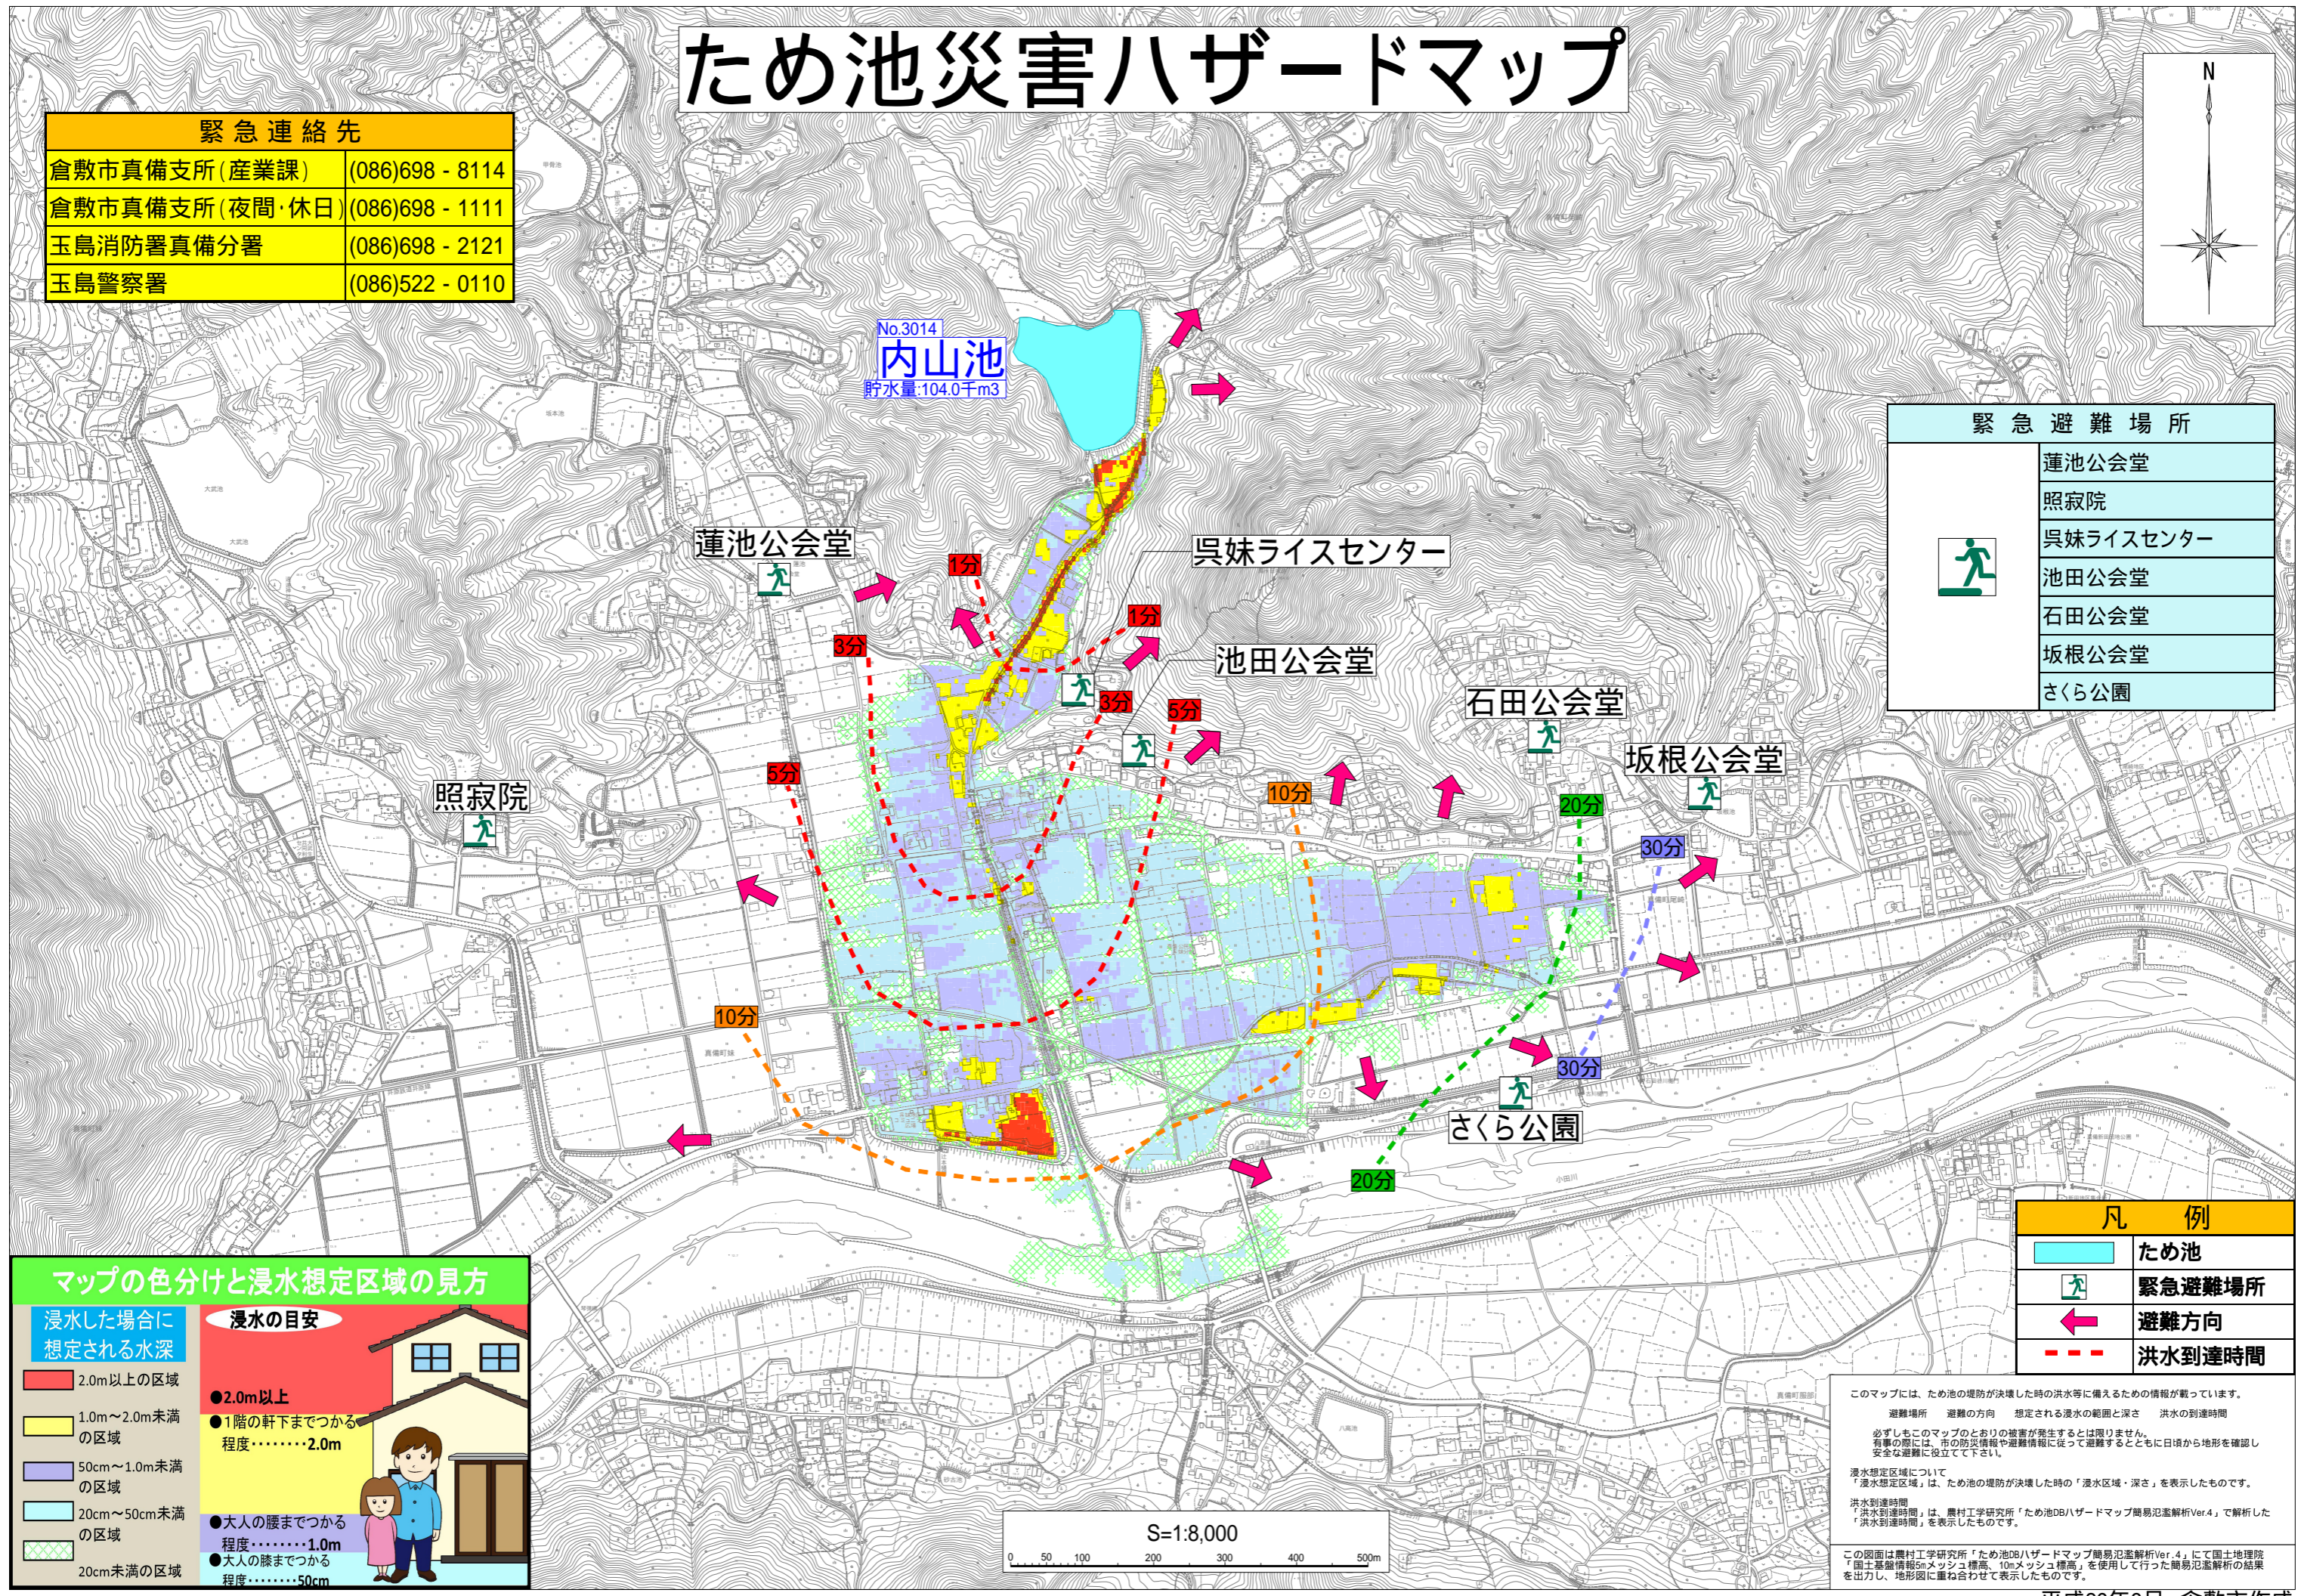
ため池災害ハザードマップ

| 緊急連絡先 | |
|---|---|
| 倉敷市真備支所(産業課) | (086)698 - 8114 |
| 倉敷市真備支所(夜間・休日) | (086)698 - 1111 |
| 玉島消防署真備分署 | (086)698 - 2121 |
| 玉島警察署 | (086)522 - 0110 |

N

No.3014
内山池
貯水量:104.0千m3

| 緊急避難場所 |
|---|
| 蓮池公会堂 |
| 照寂院 |
| 呉妹ライスセンター |
| 池田公会堂 |
| 石田公会堂 |
| 坂根公会堂 |
| さくら公園 |

蓮池公会堂
呉妹ライスセンター
池田公会堂
石田公会堂
坂根公会堂
照寂院
さくら公園

1分
1分
3分
3分
5分
5分
10分
10分
20分
20分
30分
30分

マップの色分けと浸水想定区域の見方
浸水した場合に想定される水深
2.0m以上の区域
1.0m～2.0m未満の区域
50cm～1.0m未満の区域
20cm～50cm未満の区域
20cm未満の区域
浸水の目安
●2.0m以上
●1階の軒下までつかる程度………2.0m
●大人の腰までつかる程度………1.0m
●大人の膝までつかる程度………50cm

S=1:8,000
0 50 100 200 300 400 500m

| 凡例 | |
|---|---|
| | ため池 |
| | 緊急避難場所 |
| | 避難方向 |
| | 洪水到達時間 |

このマップには、ため池の堤防が決壊した時の洪水等に備えるための情報が載っています。
避難場所 避難の方向 想定される浸水の範囲と深さ 洪水の到達時間
必ずしもこのマップのとおりの被害が発生するとは限りません。有事の際には、市の防災情報や避難情報に従って避難するとともに日頃から地形を確認し安全な避難に役立てて下さい。
浸水想定区域について
「浸水想定区域」は、ため池の堤防が決壊した時の「浸水区域・深さ」を表示したものです。
洪水到達時間
「洪水到達時間」は、農村工学研究所「ため池DBハザードマップ簡易氾濫解析Ver.4」で解析した「洪水到達時間」を表示したものです。
この図面は農村工学研究所「ため池DBハザードマップ簡易氾濫解析Ver.4」にて国土地理院「国土基盤情報5mメッシュ標高、10mメッシュ標高」を使用して行った簡易氾濫解析の結果を出力し、地形図に重ね合わせて表示したものです。
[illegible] 倉敷市作成